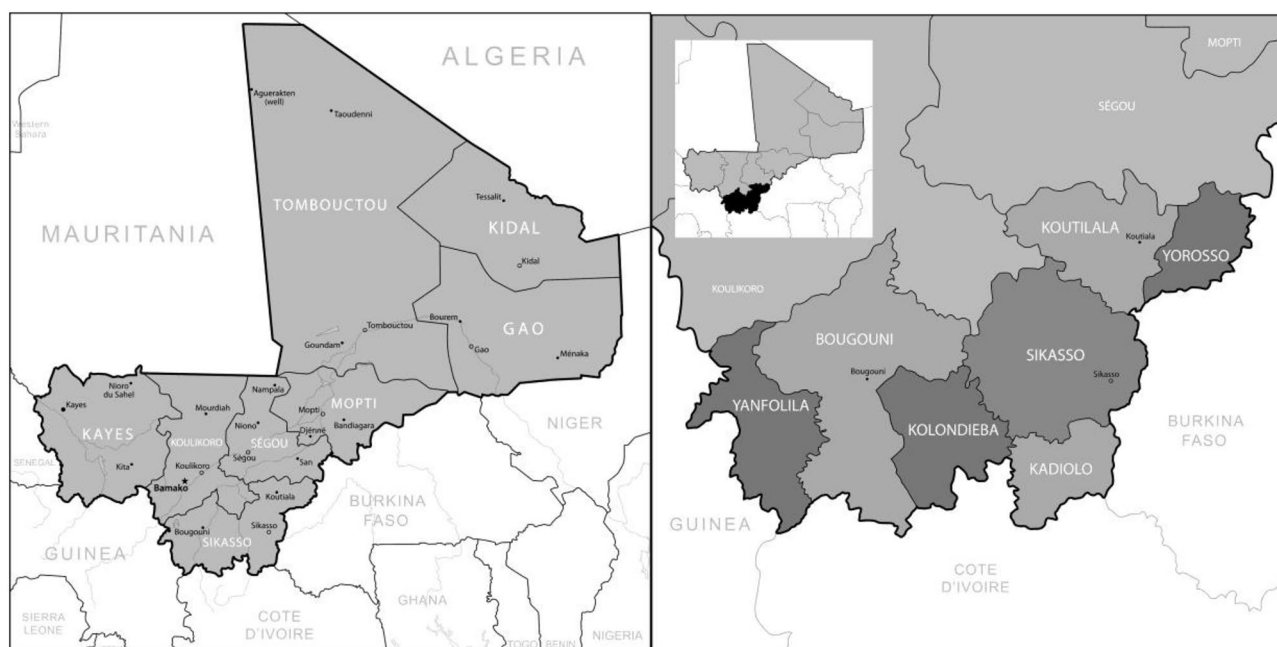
ALGERIA

Western Sahara

MAURITANIA

Aguerakten (well)

Taoudenni

TOMBOUCTOU

KIDAL

Tessalit

Kidal

GAO

Bourem

Gao

Ménaka

Tombouctou

Goundam

MOPTI

Mopti

Djénné

Bandiagara

Nampala

Nioro du Sahel

Kayes

KAYES

Mourdiah

Niono

SÉGOU

Ségou

San

KOULIKORO

Koulikoro

Bamako

Kita

SENEGAL

Koutiala

Sikasso

Bougouni

SIKASSO

NIGER

BURKINA FASO

GUINEA

SIERRA LEONE

COTE D'IVOIRE

GHANA

TOGO

BENIN

NIGERIA

MOPTI

SÉGOU

KOUTILALA

Koutiala

YOROSSO

KOULIKORO

BOUGOUNI

Bougouni

SIKASSO

Sikasso

YANFOLILA

KOLONDIEBA

KADIOLO

BURKINA FASO

GUINEA

COTE D'IVOIRE